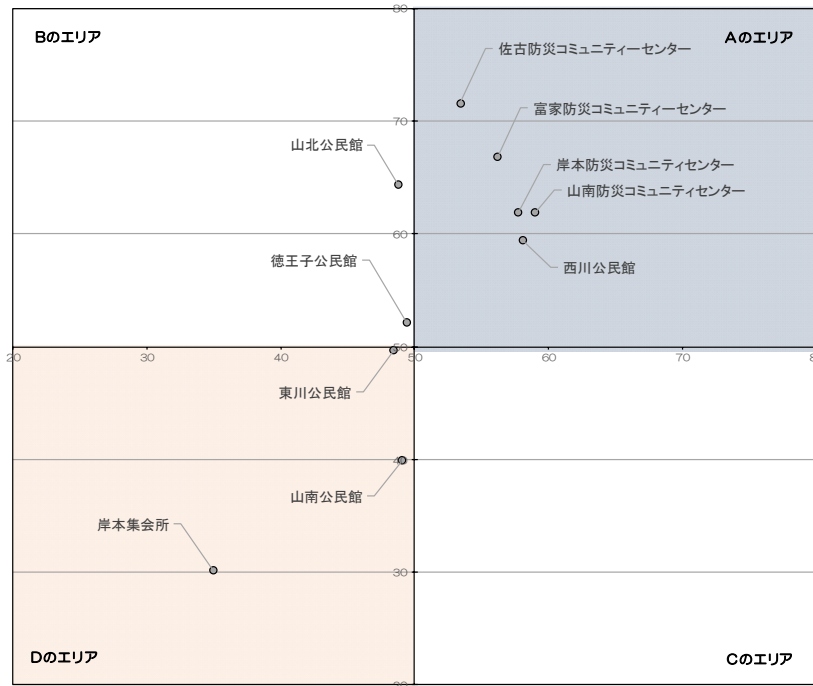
Bのエリア

Aのエリア

80

70

60

50

40

30

20

20 30 40 50 60 70 80

佐古防災コミュニティーセンター

富家防災コミュニティーセンター

山北公民館

岸本防災コミュニティセンター

山南防災コミュニティセンター

西川公民館

徳王子公民館

東川公民館

山南公民館

岸本集会所

Dのエリア

Cのエリア